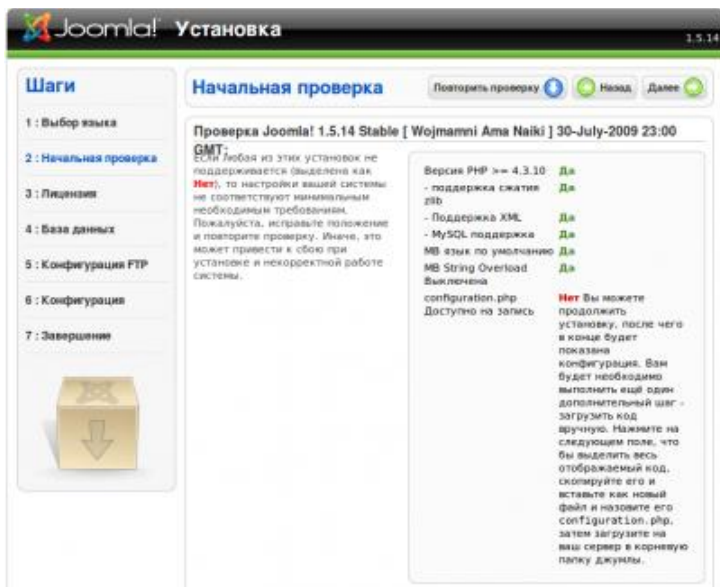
Joomla! Установка

1.5.14

Шаги

1 : Выбор языка

2 : Начальная проверка

3 : Лицензия

4 : База данных

5 : Конфигурация FTP

6 : Конфигурация

7 : Завершение

Начальная проверка

Повторить проверку

Назад

Далее

Проверка Joomla! 1.5.14 Stable [ Wojmamni Ama Naiki ] 30-July-2009 23:00 GMT:

Если любая из этих установок не поддерживается (выделена как Нет), то настройки вашей системы не соответствуют минимальным необходимым требованиям. Пожалуйста, исправьте положение и повторите проверку. Иначе, это может привести к сбою при установке и некорректной работе системы.

| | |
|---|---|
| Версия PHP >= 4.3.10 | Да |
| - поддержка сжатия zlib | Да |
| - Поддержка XML | Да |
| - MySQL поддержка | Да |
| MB язык по умолчанию | Да |
| MB String Overload Выключена | Да |
| configuration.php Доступно на запись | Нет Вы можете продолжить установку, после чего в конце будет показана конфигурация. Вам будет необходимо выполнить ещё один дополнительный шаг - загрузить код вручную. Нажмите на следующем поле, что бы выделить весь отображаемый код, скопируйте его и вставьте как новый файл и назовите его configuration.php, затем загрузите на ваш сервер в корневую папку джумлы. |